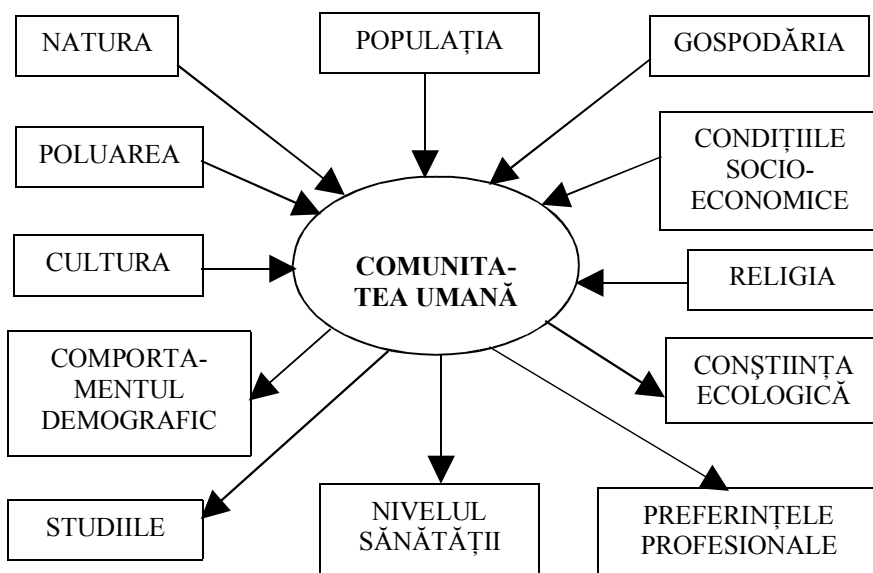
NATURA

POPULAȚIA

GOSPODĂRIA

POLUAREA

CONDIȚIILE SOCIO-ECONOMICE

CULTURA

COMUNITATEA UMANĂ

RELIGIA

COMPORTAMENTUL DEMOGRAFIC

CONȘTIINȚA ECOLOGICĂ

STUDIILE

NIVELUL SĂNĂTĂȚII

PREFERINȚELE PROFESIONALE